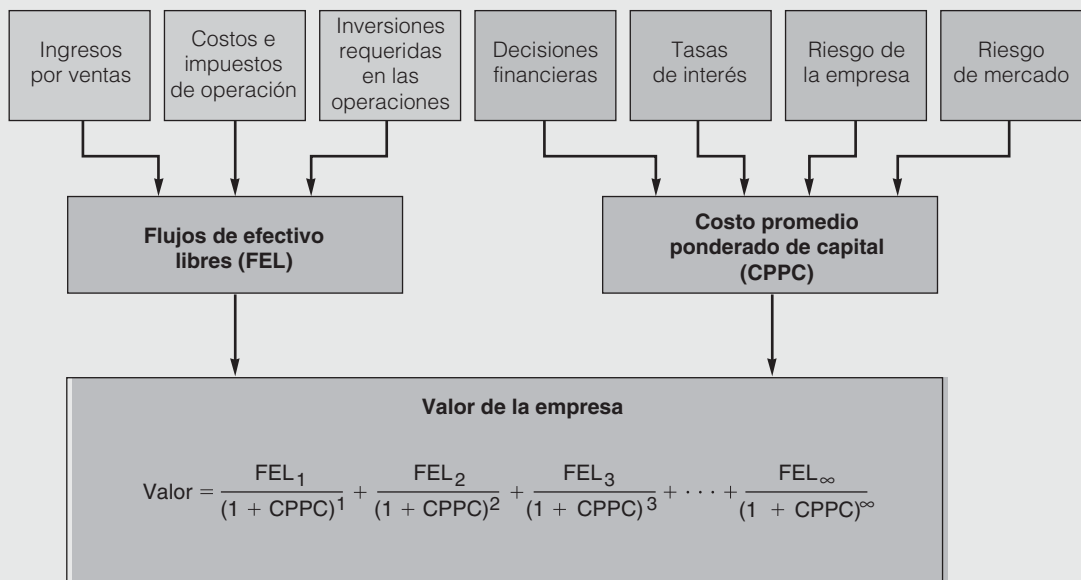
Ingresos por ventas

Costos e impuestos de operación

Inversiones requeridas en las operaciones

Decisiones financieras

Tasas de interés

Riesgo de la empresa

Riesgo de mercado

Flujos de efectivo libres (FEL)

Costo promedio ponderado de capital (CPPC)

Valor de la empresa

$\text{Valor} = \frac{\text{FEL}_1}{(1 + \text{CPPC})^1} + \frac{\text{FEL}_2}{(1 + \text{CPPC})^2} + \frac{\text{FEL}_3}{(1 + \text{CPPC})^3} + \cdots + \frac{\text{FEL}_\infty}{(1 + \text{CPPC})^\infty}$